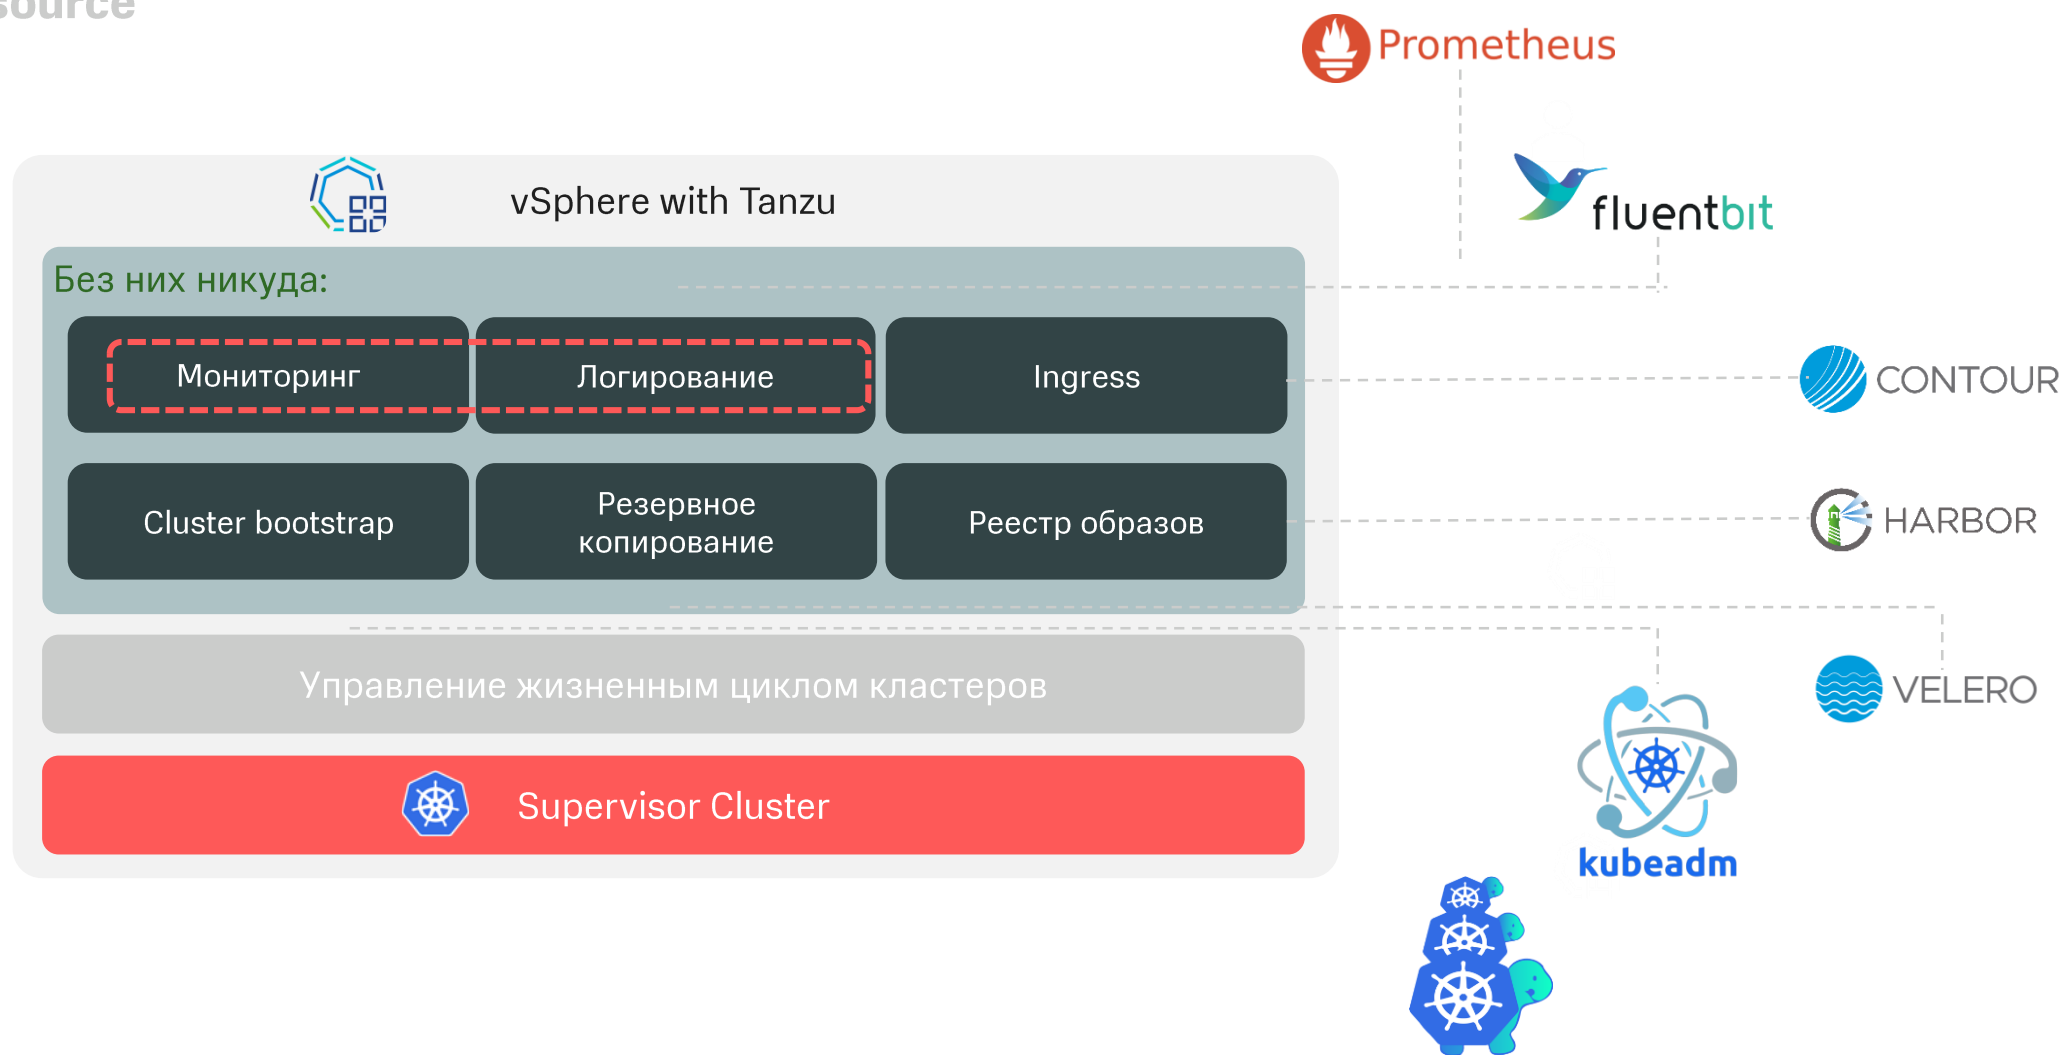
source

Prometheus

fluentbit

vSphere with Tanzu

Без них никуда:

| Мониторинг | Логирование | Ingress |
|---|---|---|
| Cluster bootstrap | Резервное копирование | Реестр образов |

CONTOUR

HARBOR

VELERO

Управление жизненным циклом кластеров

kubeadm

Supervisor Cluster